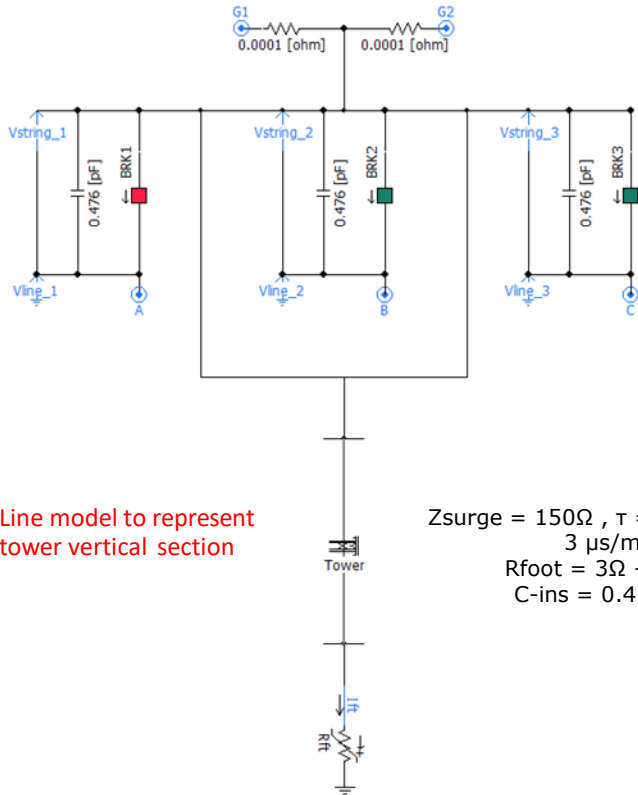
G1
G2
0.0001 [ohm]
0.0001 [ohm]
Vstring_1
0.476 [pF]
BRK1
Vline_1
A
Vstring_2
0.476 [pF]
BRK2
Vline_2
B
Vstring_3
0.476 [pF]
BRK3
Vline_3
C

Line model to represent tower vertical section

Tower

Zsurge = 150Ω , τ = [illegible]
3 μs/m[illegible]
Rfoot = 3Ω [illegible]
C-ins = 0.4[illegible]

Ift
Rft